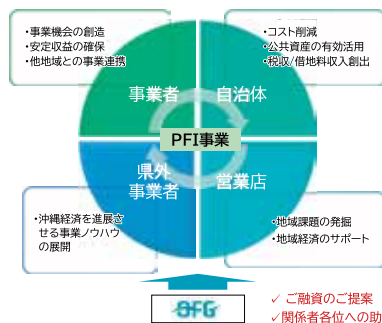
・事業機会の創造
・安定収益の確保
・他地域との事業連携

・コスト削減
・公共資産の有効活用
・税収/借地料収入創出

事業者

自治体

PFI事業

県外
事業者

営業店

・沖縄経済を進展させる事業ノウハウの展開

・地域課題の発掘
・地域経済のサポート

OFG

✓ ご融資のご提案
✓関係者各位への助